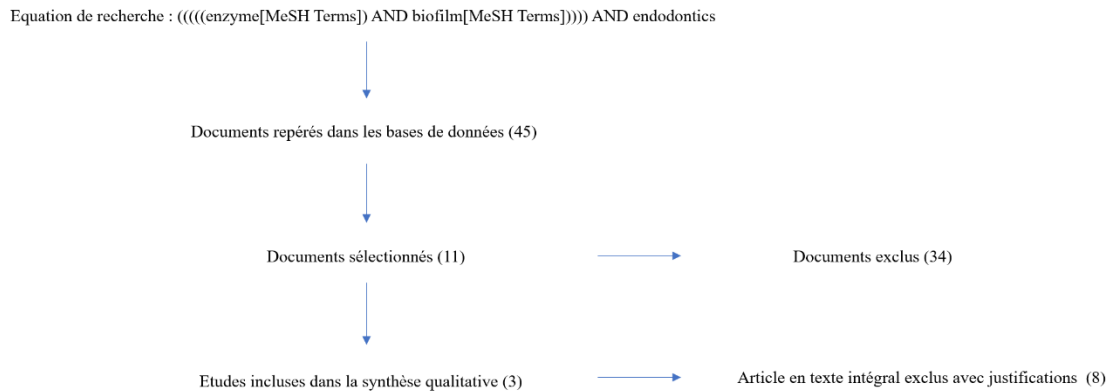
Equation de recherche : (((((enzyme[MeSH Terms]) AND biofilm[MeSH Terms])))) AND endodontics

Documents repérés dans les bases de données (45)

Documents sélectionnés (11)

Documents exclus (34)

Etudes incluses dans la synthèse qualitative (3)

Article en texte intégral exclus avec justifications (8)